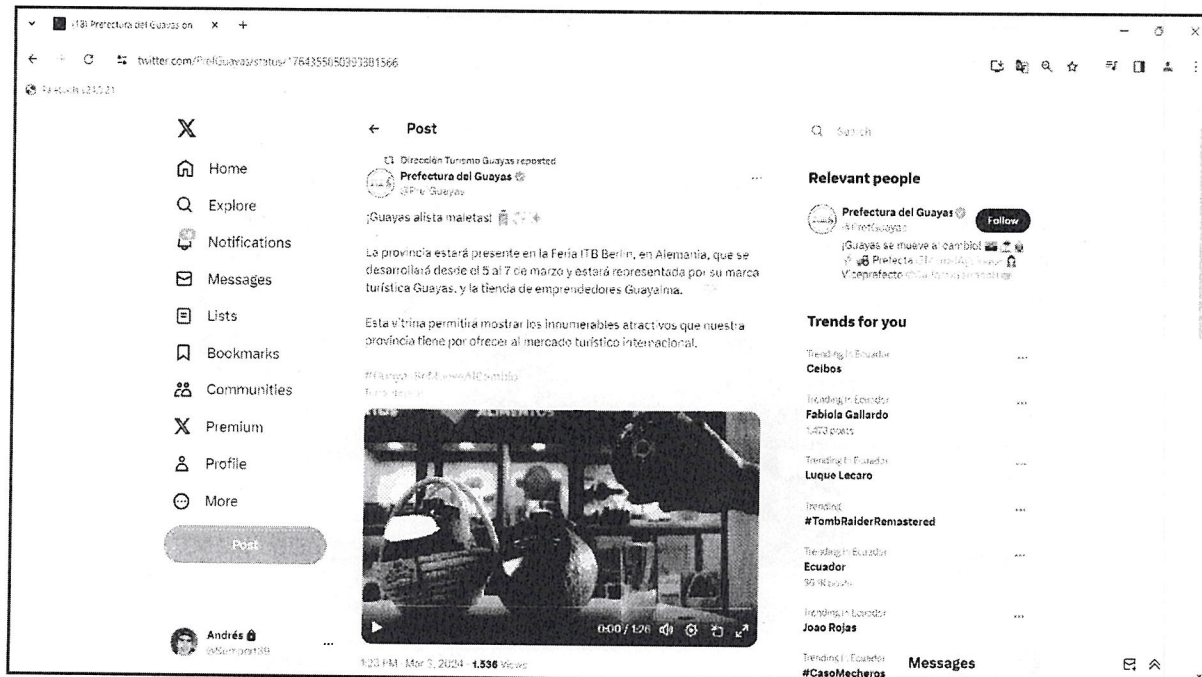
(18) Prefectura del Guayas on X +

twitter.com/PrefGuayas/status/1764355850993381566

X

Home
Explore
Notifications
Messages
Lists
Bookmarks
Communities
Premium
Profile
More

Post

Andrés
@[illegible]

← Post

Dirección Turismo Guayas reposted
Prefectura del Guayas
@PrefGuayas

¡Guayas alista maletas!

La provincia estará presente en la Feria ITB Berlín, en Alemania, que se desarrollará desde el 5 al 7 de marzo y estará representada por su marca turística Guayas. y la tienda de emprendedores Guayaima.

Esta vitrina permitirá mostrar los innumerables atractivos que nuestra provincia tiene por ofrecer al mercado turístico internacional.

#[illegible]

0:00 / 1:26

1:23 PM · Mar 3, 2024 · 1.536 Views

Search

Relevant people

Prefectura del Guayas
@PrefGuayas
Follow
¡Guayas se mueve al cambio! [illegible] Prefecta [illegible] Viceprefecto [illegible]

Trends for you

Trending in Ecuador
Ceibos

Trending in Ecuador
Fabiola Gallardo
1.473 posts

Trending in Ecuador
Luque Lecaro

Trending
#TombRaiderRemastered

Trending in Ecuador
Ecuador
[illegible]

Trending in Ecuador
Joao Rojas

Trending in Ecuador
#CasoMecheros

Messages